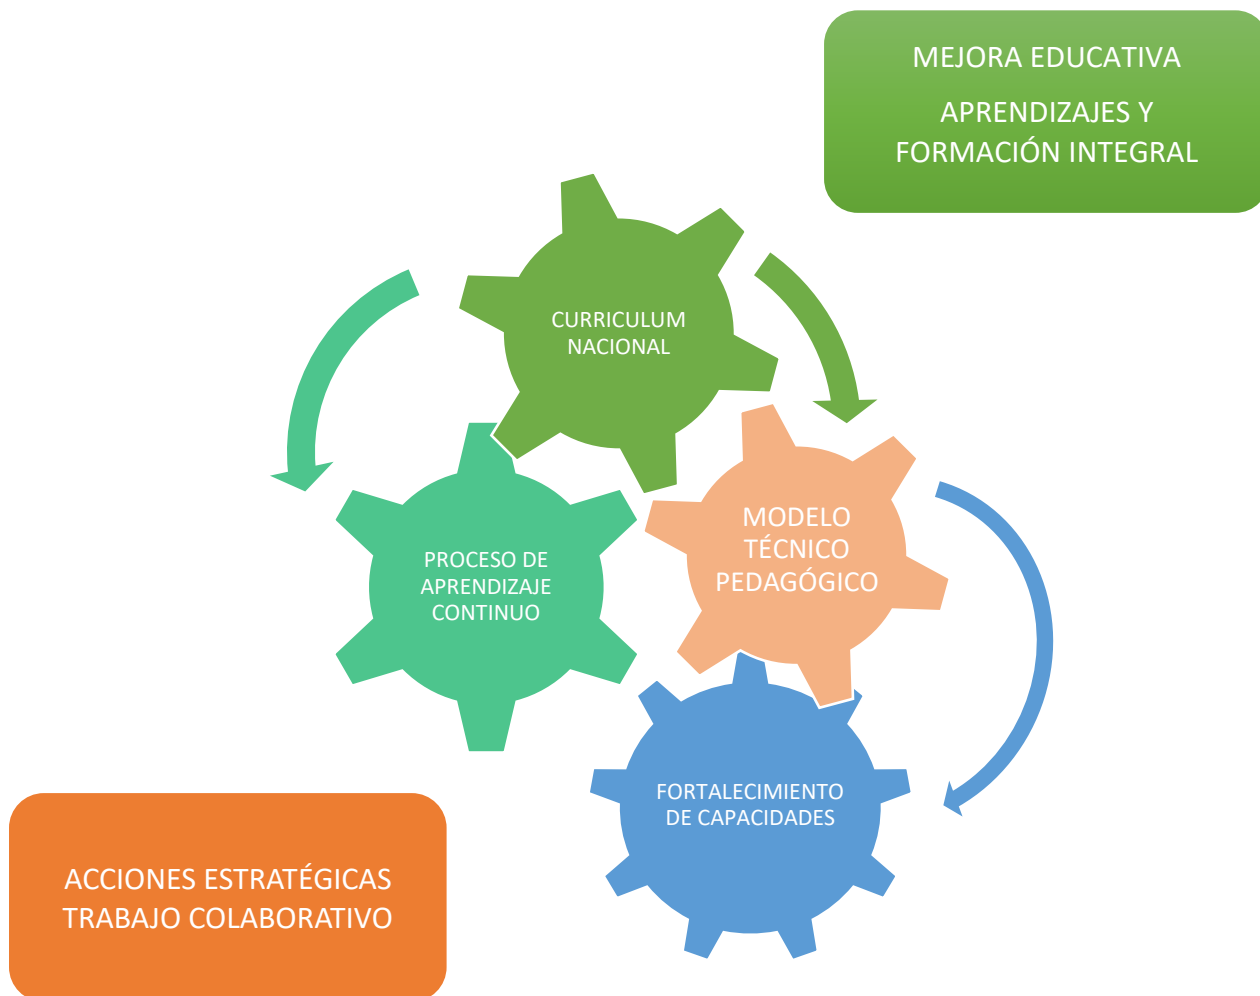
MEJORA EDUCATIVA

APRENDIZAJES Y FORMACIÓN INTEGRAL

CURRICULUM NACIONAL

MODELO TÉCNICO PEDAGÓGICO

PROCESO DE APRENDIZAJE CONTINUO

FORTALECIMIENTO DE CAPACIDADES

ACCIONES ESTRATÉGICAS TRABAJO COLABORATIVO